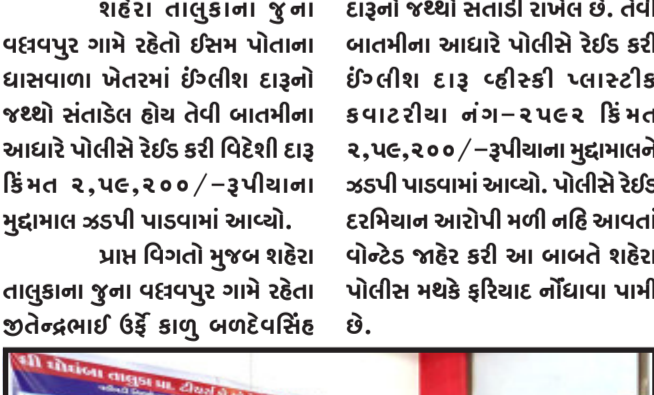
શહેરા તાલુકાના જુના વલ્લવપુર ગામે રહેતો ઈસમ પોતાના ઘાસવાળા ખેતરમાં ઈંગ્લીશ દારૂનો જથ્થો સંતાડેલ હોય તેવી બાતમીના આધારે પોલીસે રેઈડ કરી વિદેશી દારૂ કિંમત ૨,૫૯,૨૦૦/–રૂપીયાના મુદ્દામાલ ઝડપી પાડવામાં આવ્યો.

પ્રાપ્ત વિગતો મુજબ શહેરા તાલુકાના જુના વલ્લવપુર ગામે રહેતા જીતેન્દ્રભાઈ ઉર્ફે કાળુ બળદેવસિંહ

દારૂનો જથ્થો સંતાડી રાખેલ છે. તેવી બાતમીના આધારે પોલીસે રેઈડ કરી ઈંગ્લીશ દારૂ વ્હીસ્કી પ્લાસ્ટીક કવાટરીયા નંગ–૨૫૯૨ કિંમત ૨,૫૯,૨૦૦/–રૂપીયાના મુદ્દામાલને ઝડપી પાડવામાં આવ્યો. પોલીસે રેઈડ દરમિયાન આરોપી મળી નહિ આવતાં વોન્ટેડ જાહેર કરી આ બાબતે શહેરા પોલીસ મથકે ફરિયાદ નોંધાવા પામી છે.

શ્રી ઘોઘંબા તાલુકા પ્રા. ટીચર્સ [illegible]